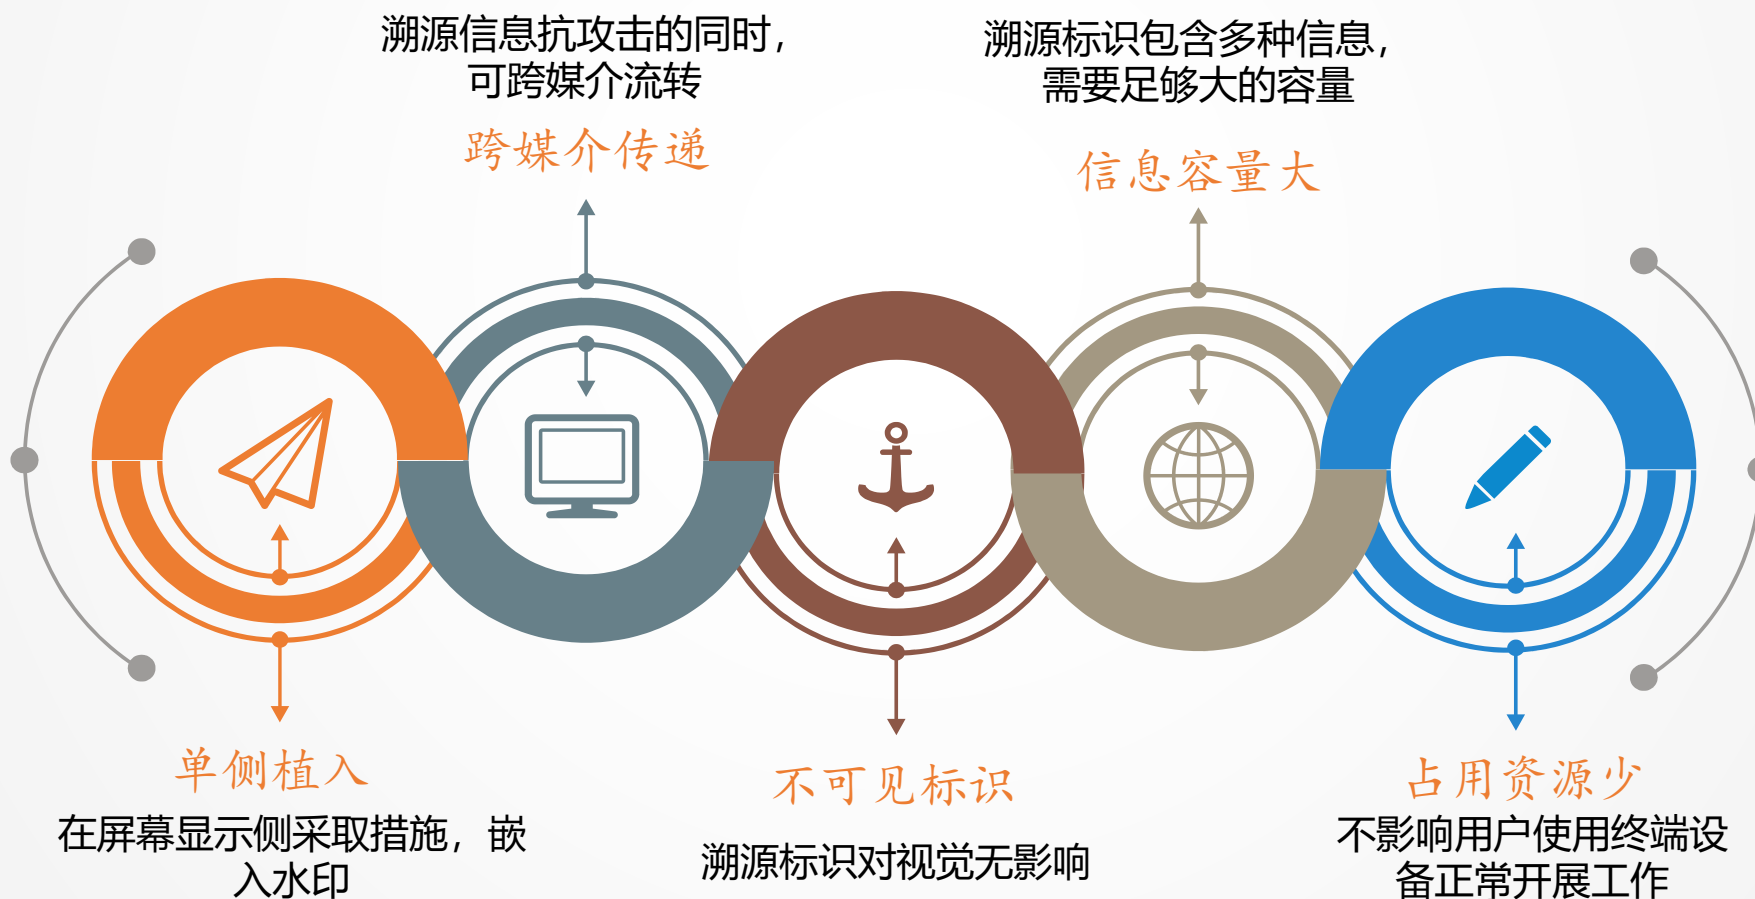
溯源信息抗攻击的同时，可跨媒介流转

跨媒介传递

溯源标识包含多种信息，需要足够大的容量

信息容量大

单侧植入

在屏幕显示侧采取措施，嵌入水印

不可见标识

溯源标识对视觉无影响

占用资源少

不影响用户使用终端设备正常开展工作